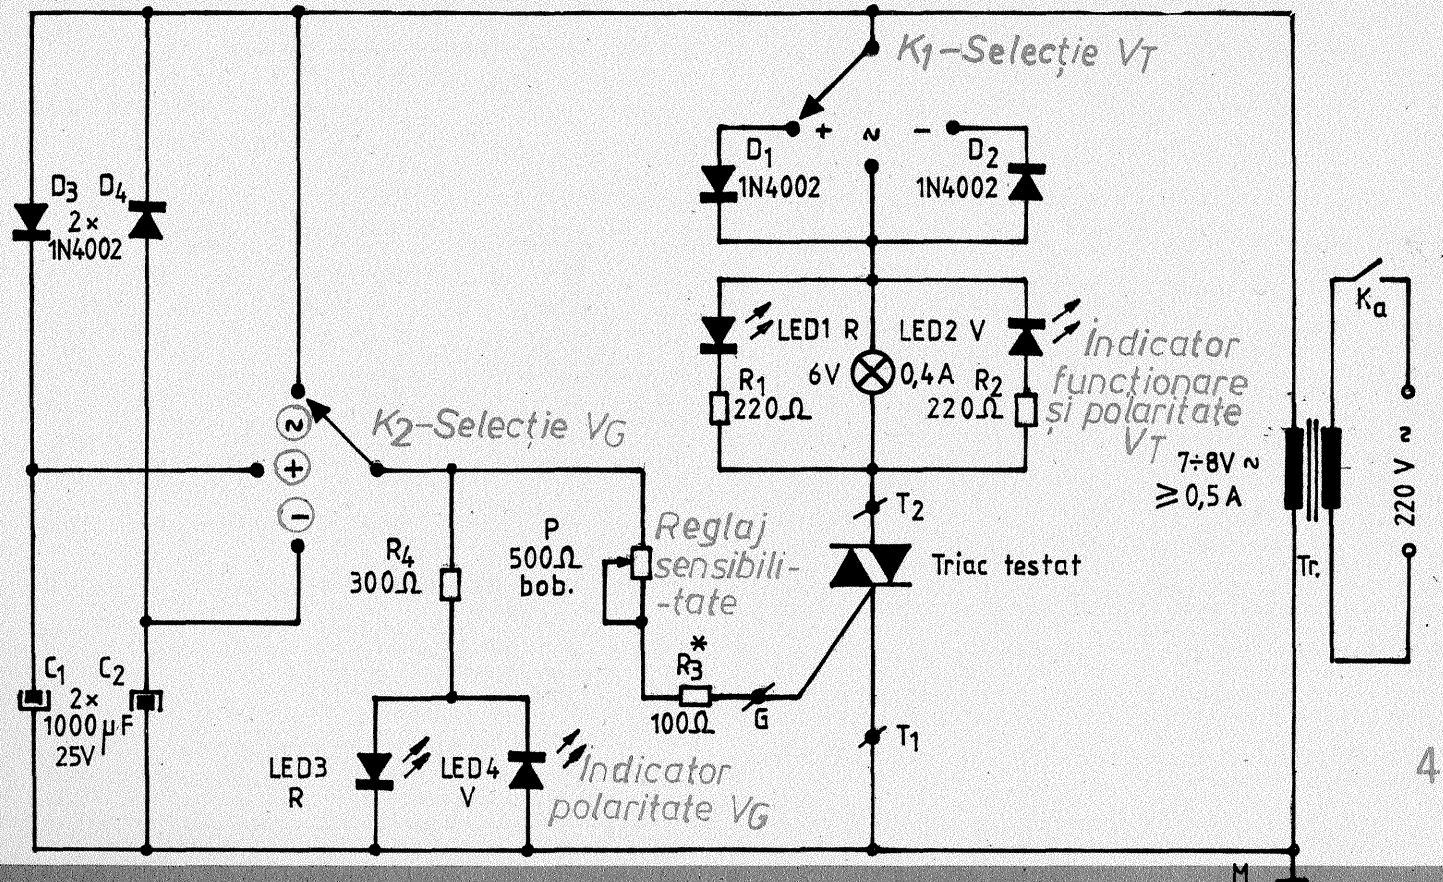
$K_1$–Selecție $V_T$

+ ~ –

$D_1$ 1N4002

$D_2$ 1N4002

$D_3$ $D_4$ 2× 1N4002

LED1 R

LED2 V

Indicator funcționare și polaritate $V_T$

$R_1$ 220Ω

6V 0,4A

$R_2$ 220Ω

$K_a$

$K_2$–Selecție $V_G$

~ + –

7÷8V ~ ⩾0,5 A

220 V ~

$T_2$

Reglaj sensibilitate

$R_4$ 300Ω

P 500Ω bob.

Triac testat

Tr.

$C_1$ $C_2$ 2× 1000μF 25V

$R_3^*$ 100Ω

G

$T_1$

LED3 R

LED4 V

Indicator polaritate $V_G$

4

M